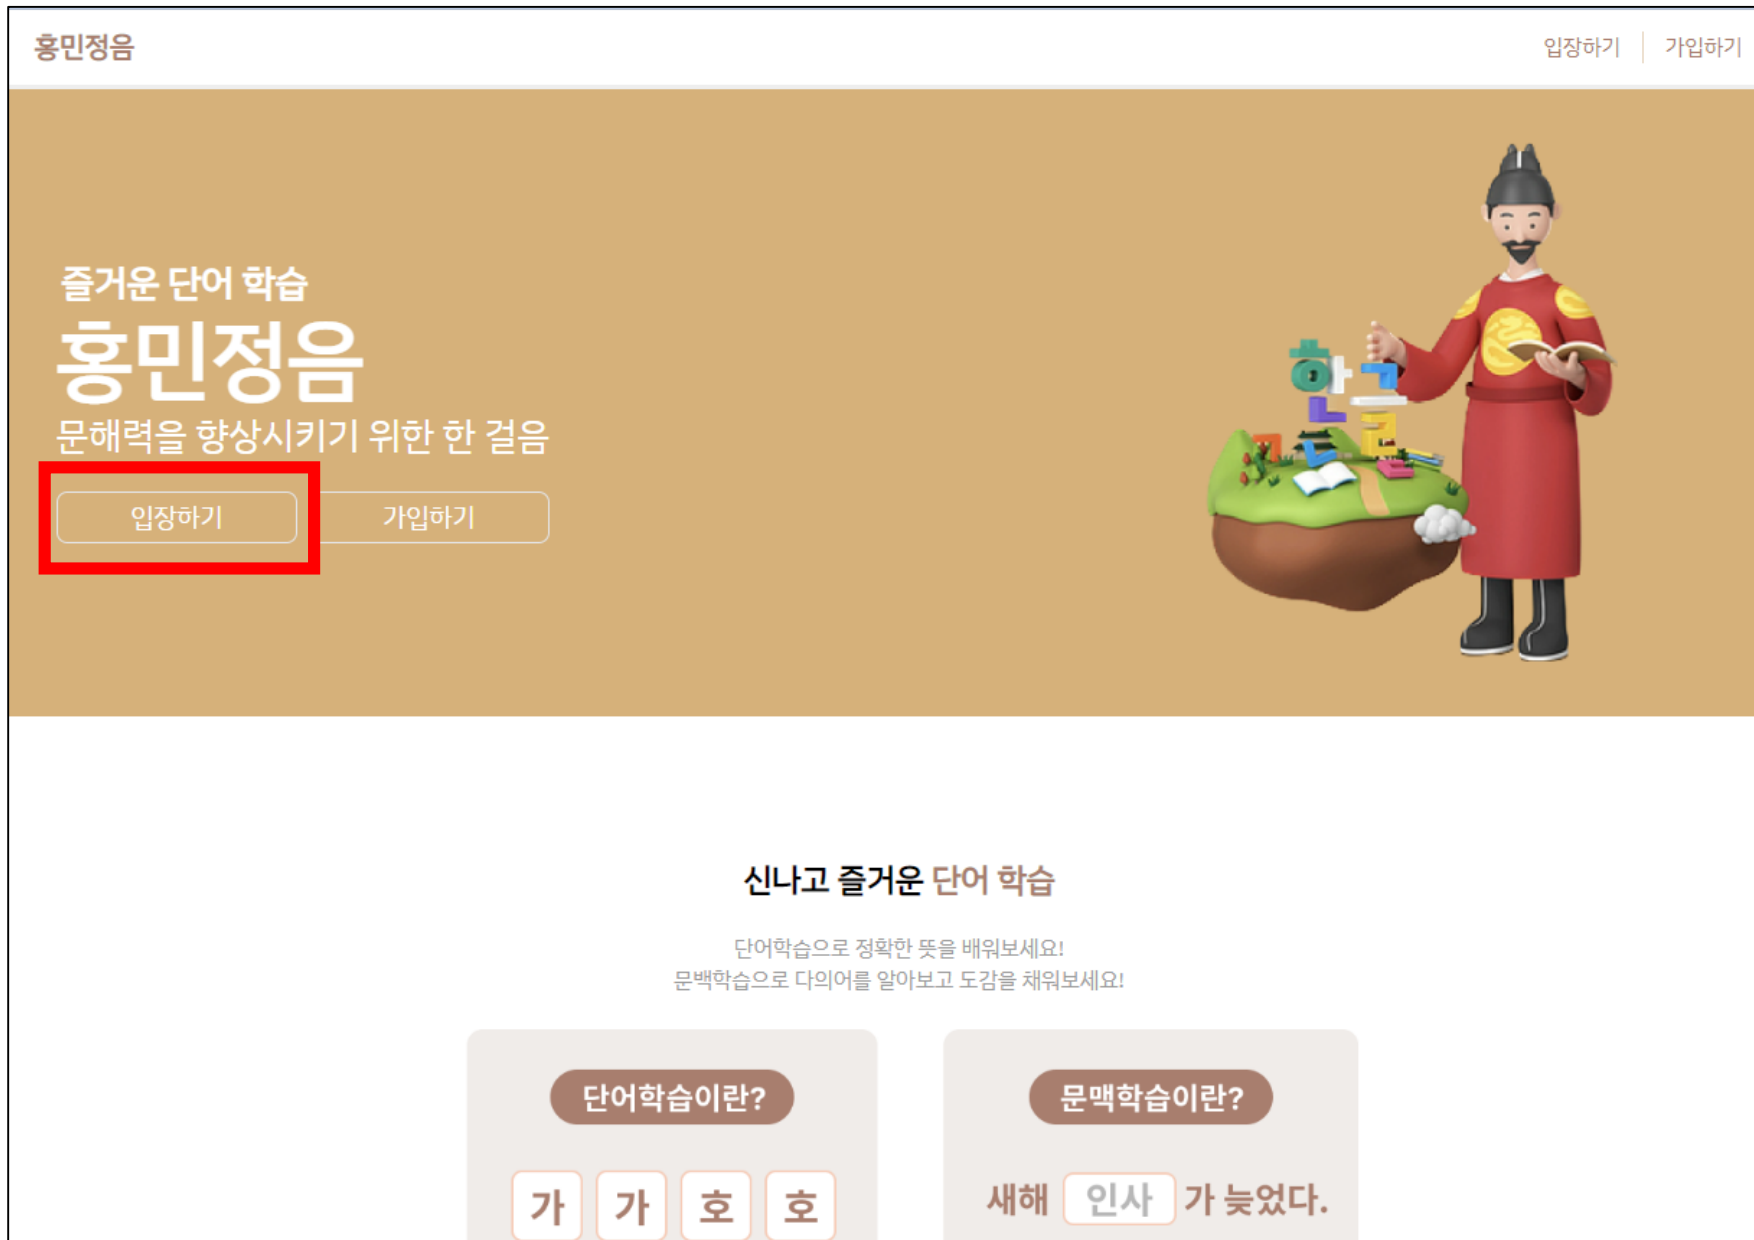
홍민정음

입장하기 | 가입하기

즐거운 단어 학습

홍민정음

문해력을 향상시키기 위한 한 걸음

입장하기

가입하기

한글

신나고 즐거운 단어 학습

단어학습으로 정확한 뜻을 배워보세요!
문백학습으로 다의어를 알아보고 도감을 채워보세요!

단어학습이란?

가 가 호 호

문맥학습이란?

새해 인사 가 늦었다.